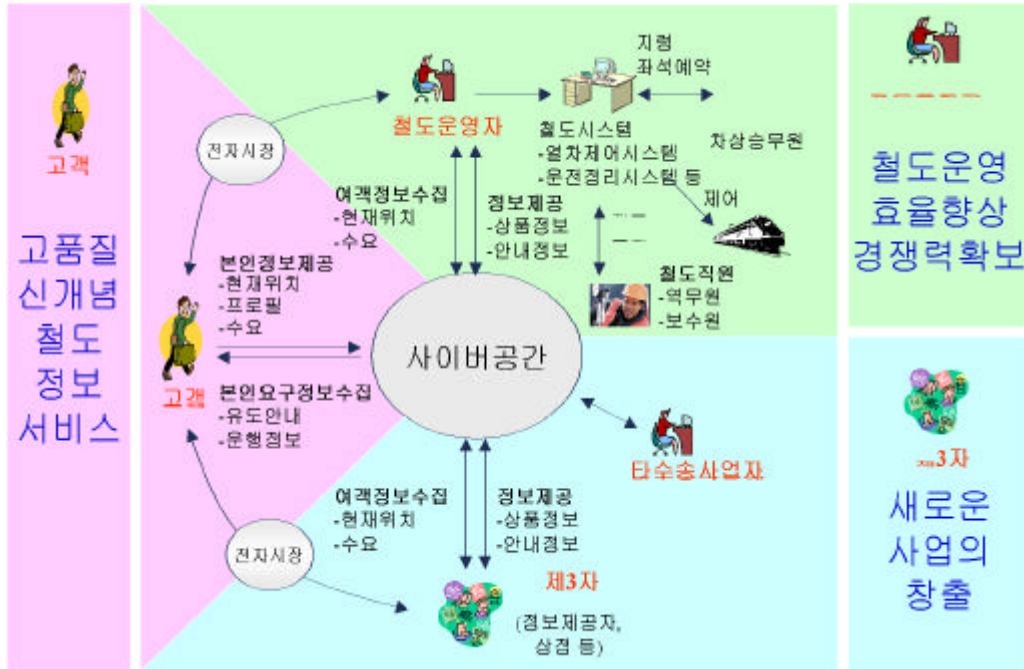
고객

고품질
신개념
철도
정보
서비스

전자시장

철도운영자

지령
좌석예약

철도시스템
-열차제어시스템
-운전정리시스템 등

차상승무원

제어

여객정보수집
-현재위치
-수요

정보제공
-상품정보
-안내정보

철도직원
-역무원
-보수원

본인정보제공
-현재위치
-프로필
-수요

고객

사이버공간

본인요구정보수집
-유도안내
-운행정보

타수송사업자

여객정보수집
-현재위치
-수요

정보제공
-상품정보
-안내정보

전자시장

제3자

(정보제공자,
상점 등)

철도운영
효율향상
경쟁력확보

제3자

새로운
사업의
창출